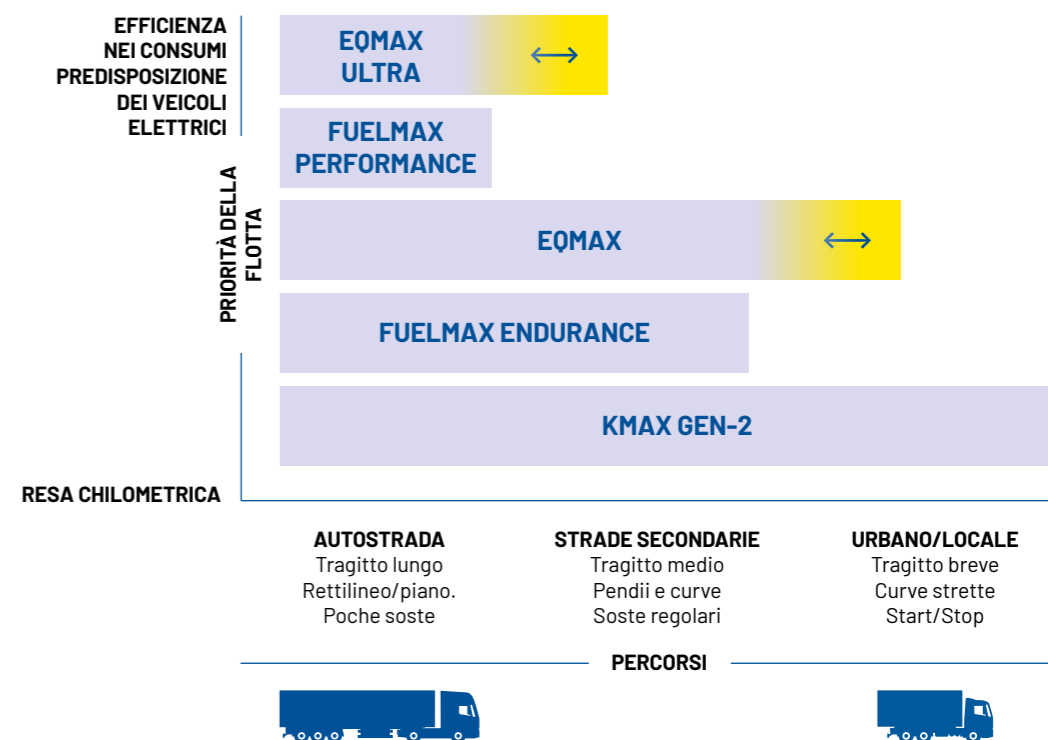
EFFICIENZA NEI CONSUMI PREDISPOSIZIONE DEI VEICOLI ELETTRICI

EQMAX ULTRA ⟷

FUELMAX PERFORMANCE

PRIORITÀ DELLA FLOTTA

EQMAX ⟷

FUELMAX ENDURANCE

KMAX GEN-2

RESA CHILOMETRICA

AUTOSTRADA
Tragitto lungo
Rettilineo/piano.
Poche soste

STRADE SECONDARIE
Tragitto medio
Pendii e curve
Soste regolari

URBANO/LOCALE
Tragitto breve
Curve strette
Start/Stop

PERCORSI